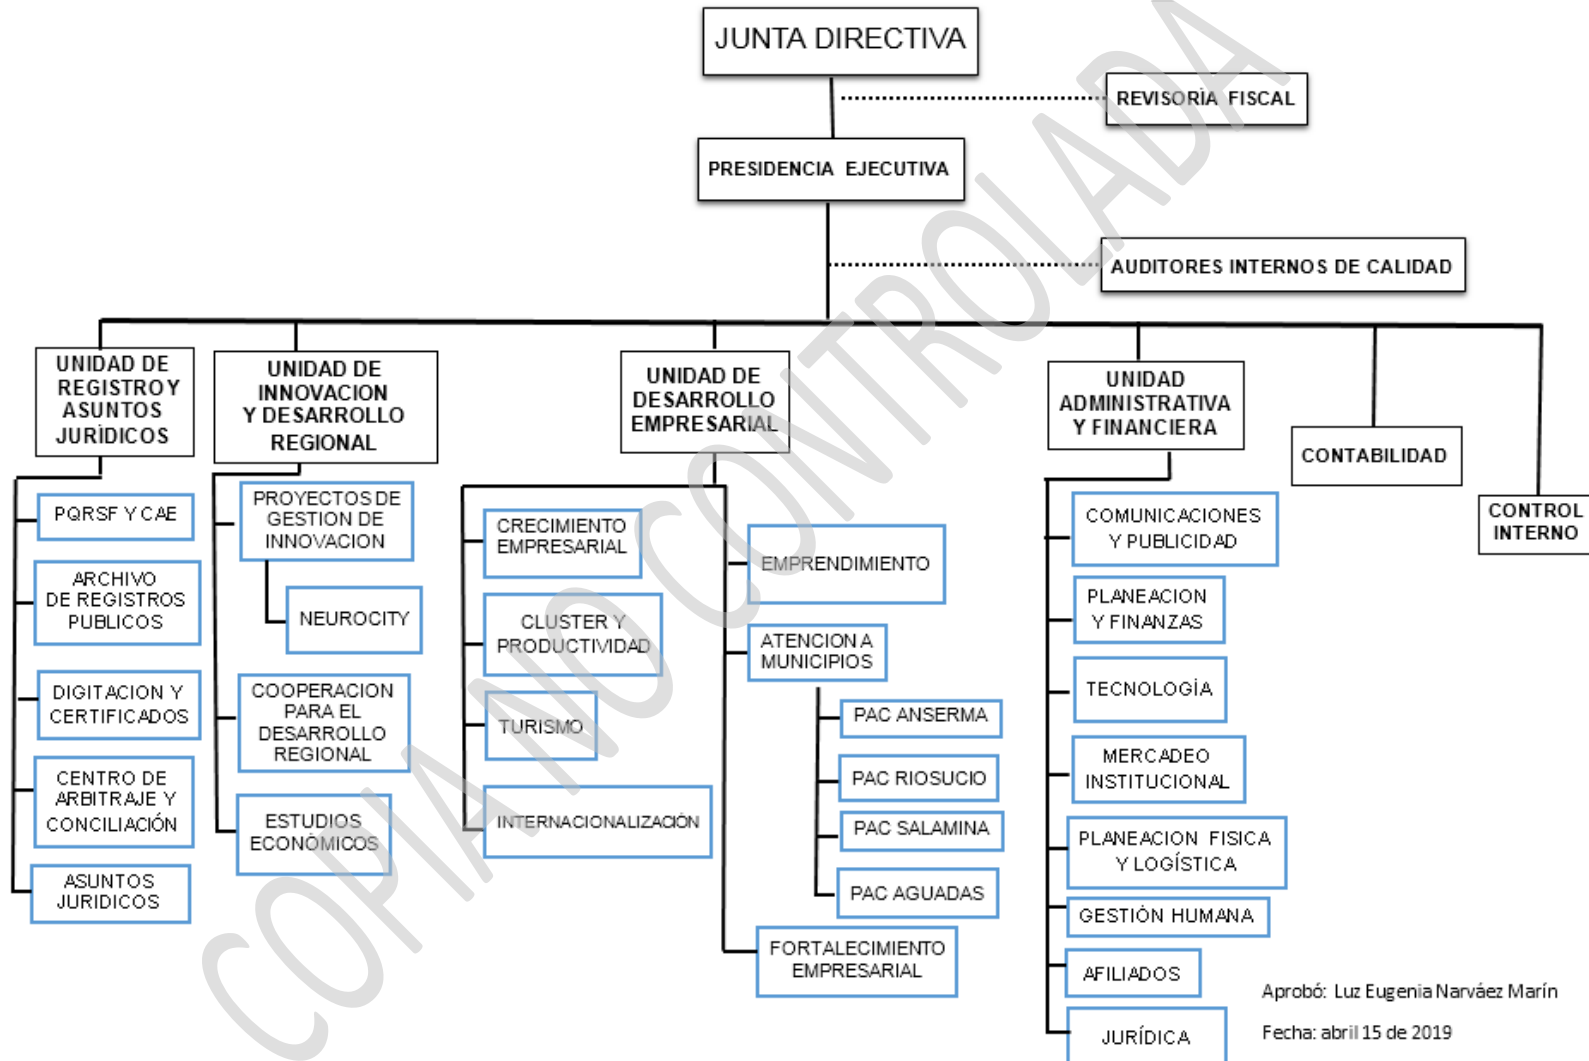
JUNTA DIRECTIVA

REVISORÍA FISCAL

PRESIDENCIA EJECUTIVA

AUDITORES INTERNOS DE CALIDAD

UNIDAD DE REGISTRO Y ASUNTOS JURÍDICOS

PQRSF Y CAE

ARCHIVO DE REGISTROS PUBLICOS

DIGITACION Y CERTIFICADOS

CENTRO DE ARBITRAJE Y CONCILIACIÓN

ASUNTOS JURIDICOS

UNIDAD DE INNOVACION Y DESARROLLO REGIONAL

PROYECTOS DE GESTION DE INNOVACION

NEUROCITY

COOPERACION PARA EL DESARROLLO REGIONAL

ESTUDIOS ECONÓMICOS

UNIDAD DE DESARROLLO EMPRESARIAL

CRECIMIENTO EMPRESARIAL

CLUSTER Y PRODUCTIVIDAD

TURISMO

INTERNACIONALIZACIÓN

EMPRENDIMIENTO

ATENCION A MUNICIPIOS

PAC ANSERMA

PAC RIOSUCIO

PAC SALAMINA

PAC AGUADAS

FORTALECIMIENTO EMPRESARIAL

UNIDAD ADMINISTRATIVA Y FINANCIERA

COMUNICACIONES Y PUBLICIDAD

PLANEACION Y FINANZAS

TECNOLOGÍA

MERCADEO INSTITUCIONAL

PLANEACION FISICA Y LOGÍSTICA

GESTIÓN HUMANA

AFILIADOS

JURÍDICA

CONTABILIDAD

CONTROL INTERNO

Aprobó: Luz Eugenia Narváez Marín

Fecha: abril 15 de 2019

COPIA NO CONTROLADA